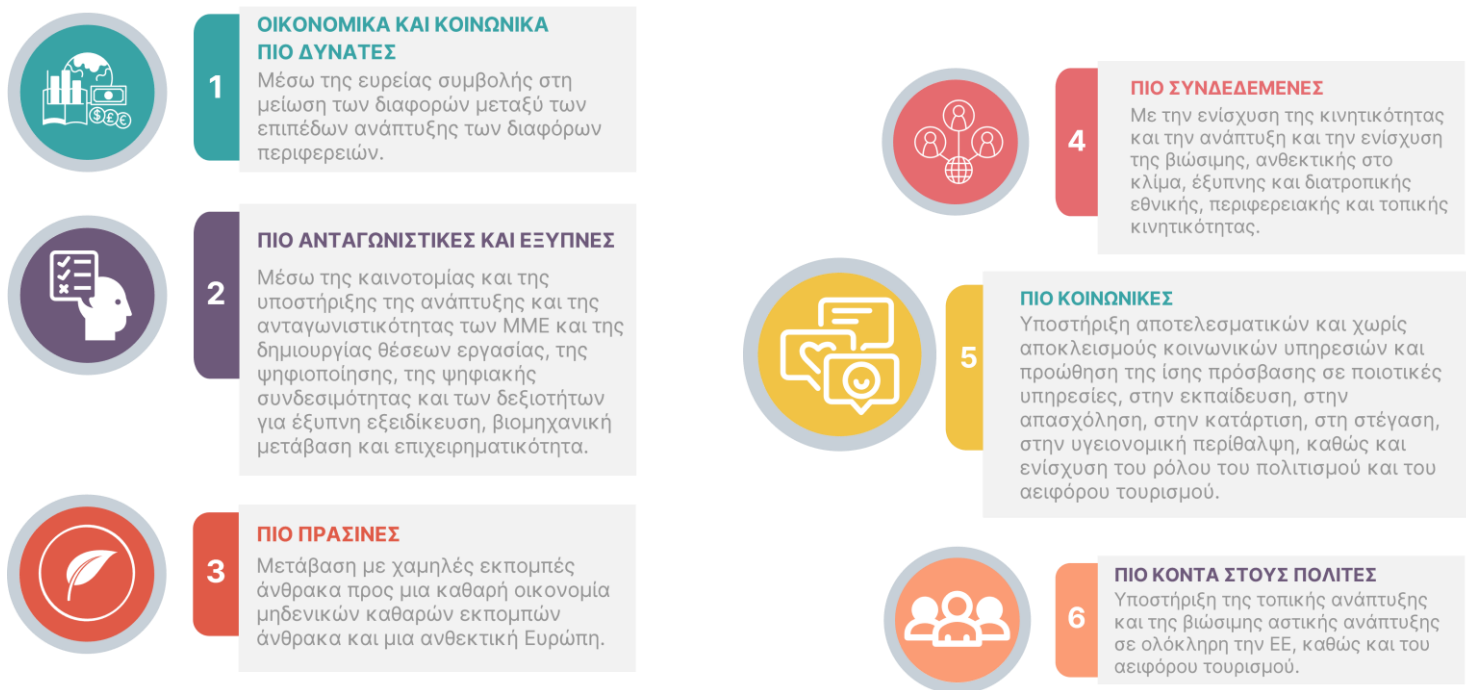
1

ΟΙΚΟΝΟΜΙΚΑ ΚΑΙ ΚΟΙΝΩΝΙΚΑ ΠΙΟ ΔΥΝΑΤΕΣ

Μέσω της ευρείας συμβολής στη μείωση των διαφορών μεταξύ των επιπέδων ανάπτυξης των διαφόρων περιφερειών.

2

ΠΙΟ ΑΝΤΑΓΩΝΙΣΤΙΚΕΣ ΚΑΙ ΕΞΥΠΝΕΣ

Μέσω της καινοτομίας και της υποστήριξης της ανάπτυξης και της ανταγωνιστικότητας των ΜΜΕ και της δημιουργίας θέσεων εργασίας, της ψηφιοποίησης, της ψηφιακής συνδεσιμότητας και των δεξιοτήτων για έξυπνη εξειδίκευση, βιομηχανική μετάβαση και επιχειρηματικότητα.

3

ΠΙΟ ΠΡΑΣΙΝΕΣ

Μετάβαση με χαμηλές εκπομπές άνθρακα προς μια καθαρή οικονομία μηδενικών καθαρών εκπομπών άνθρακα και μια ανθεκτική Ευρώπη.

4

ΠΙΟ ΣΥΝΔΕΔΕΜΕΝΕΣ

Με την ενίσχυση της κινητικότητας και την ανάπτυξη και την ενίσχυση της βιώσιμης, ανθεκτικής στο κλίμα, έξυπνης και διατροπικής εθνικής, περιφερειακής και τοπικής κινητικότητας.

5

ΠΙΟ ΚΟΙΝΩΝΙΚΕΣ

Υποστήριξη αποτελεσματικών και χωρίς αποκλεισμούς κοινωνικών υπηρεσιών και προώθηση της ίσης πρόσβασης σε ποιοτικές υπηρεσίες, στην εκπαίδευση, στην απασχόληση, στην κατάρτιση, στη στέγαση, στην υγειονομική περίθαλψη, καθώς και ενίσχυση του ρόλου του πολιτισμού και του αειφόρου τουρισμού.

6

ΠΙΟ ΚΟΝΤΑ ΣΤΟΥΣ ΠΟΛΙΤΕΣ

Υποστήριξη της τοπικής ανάπτυξης και της βιώσιμης αστικής ανάπτυξης σε ολόκληρη την ΕΕ, καθώς και του αειφόρου τουρισμού.